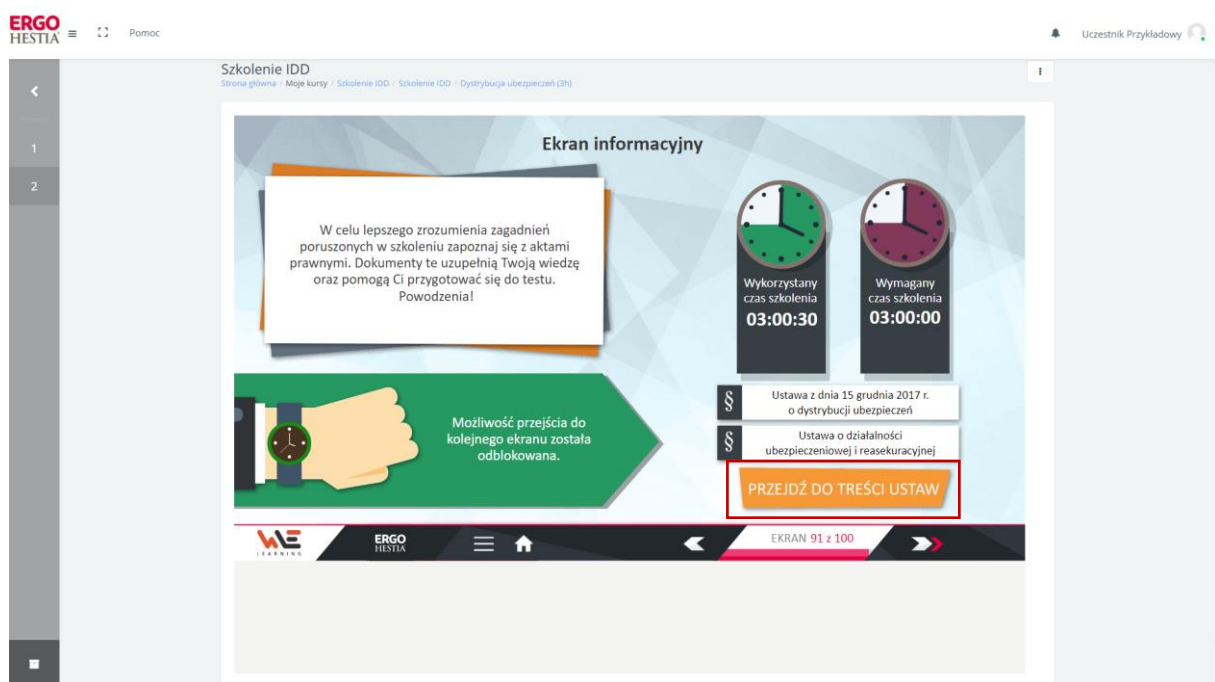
ERGO HESTIA

Pomoc

Uczestnik Przykładowy

1

2

Szkolenie IDD

Strona główna / Moje kursy / Szkolenie IDD / Szkolenie IDD / Dystrybucja ubezpieczeń (3h)

Ekran informacyjny

W celu lepszego zrozumienia zagadnień poruszonych w szkoleniu zapoznaj się z aktami prawnymi. Dokumenty te uzupełnią Twoją wiedzę oraz pomogą Ci przygotować się do testu. Powodzenia!

Wykorzystany czas szkolenia
03:00:30

Wymagany czas szkolenia
03:00:00

Możliwość przejścia do kolejnego ekranu została odblokowana.

§ Ustawa z dnia 15 grudnia 2017 r. o dystrybucji ubezpieczeń

§ Ustawa o działalności ubezpieczeniowej i reasekuracyjnej

PRZEJDŹ DO TREŚCI USTAW

LEARNING

ERGO HESTIA

EKRAN 91 z 100